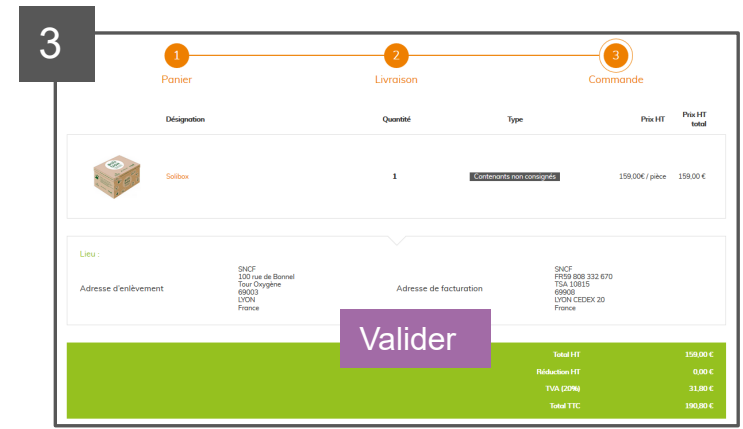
3

1 Panier
2 Livraison
3 Commande

| Désignation | Quantité | Type | Prix HT | Prix HT total |
|---|---|---|---|---|
| Solibox | 1 | Contenants non consignés | 159,00€ / pièce | 159,00 € |

Lieu :

Adresse d'enlèvement
SNCF
100 rue de Bonnel
Tour Oxygène
69003
LYON
France

Adresse de facturation
SNCF
FR59 808 332 670
TSA 10815
69908
LYON CEDEX 20
France

Valider

| | |
|---|---|
| Total HT | 159,00 € |
| Réduction HT | 0,00 € |
| TVA (20%) | 31,80 € |
| Total TTC | 190,80 € |